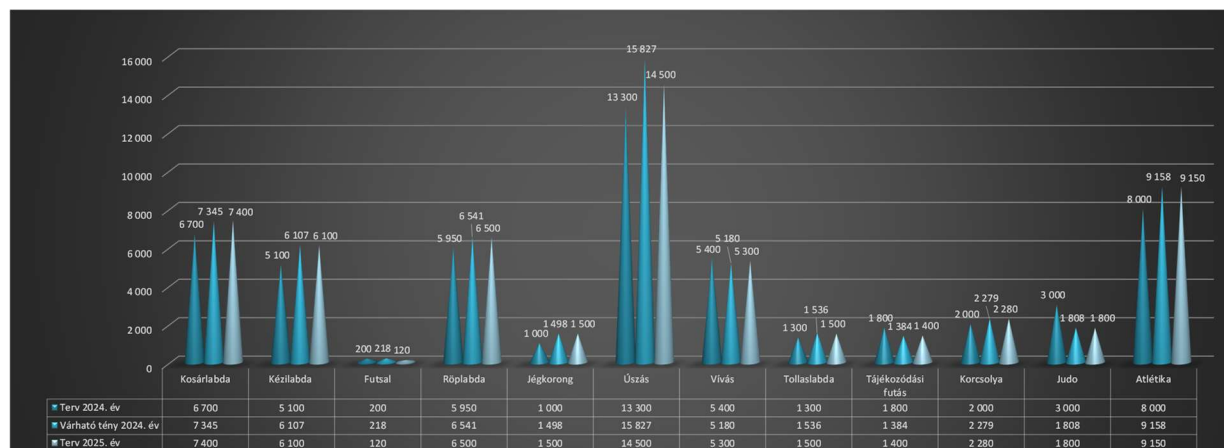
16 000
14 000
12 000
10 000
8 000
6 000
4 000
2 000
0

6 700 7 345 7 400
5 100 6 107 6 100
200 218 120
5 950 6 541 6 500
1 000 1 498 1 500
13 300 15 827 14 500
5 400 5 180 5 300
1 300 1 536 1 500
1 800 1 384 1 400
2 000 2 279 2 280
3 000 1 808 1 800
8 000 9 158 9 150

| | Kosárlabda | Kézilabda | Futsal | Röplabda | Jégkorong | Úszás | Vívás | Tollaslabda | Tájékozódási futás | Korcsolya | Judo | Atlétika |
|---|---|---|---|---|---|---|---|---|---|---|---|---|
| Terv 2024. év | 6 700 | 5 100 | 200 | 5 950 | 1 000 | 13 300 | 5 400 | 1 300 | 1 800 | 2 000 | 3 000 | 8 000 |
| Várható tény 2024. év | 7 345 | 6 107 | 218 | 6 541 | 1 498 | 15 827 | 5 180 | 1 536 | 1 384 | 2 279 | 1 808 | 9 158 |
| Terv 2025. év | 7 400 | 6 100 | 120 | 6 500 | 1 500 | 14 500 | 5 300 | 1 500 | 1 400 | 2 280 | 1 800 | 9 150 |